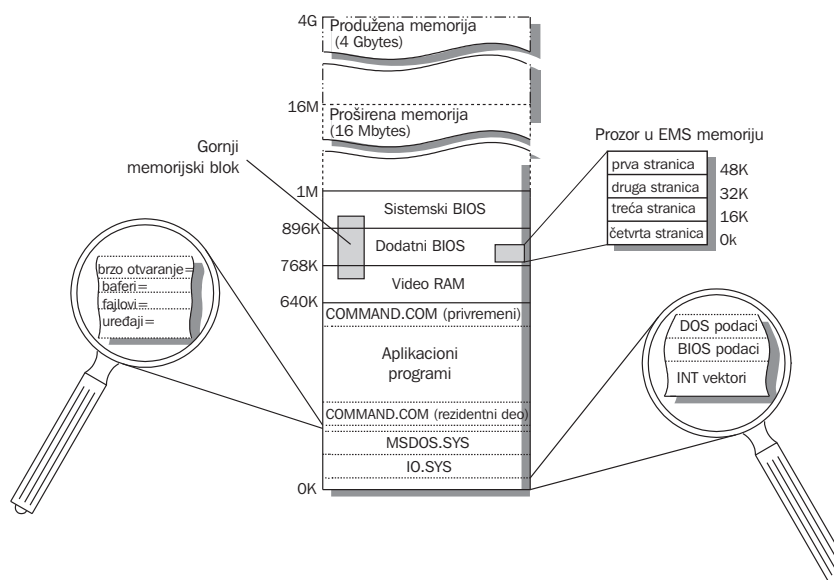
4G
Produžena memorija
(4 Gbytes)

16M
Proširena memorija
(16 Mbytes)

Gornji memorijski blok

Prozor u EMS memoriju

| prva stranica | 48K |
|---|---|
| druga stranica | 32K |
| treća stranica | 16K |
| četvrta stranica | 0k |

1M
Sistemski BIOS
896K
Dodatni BIOS
768K
Video RAM
640K
COMMAND.COM (privremeni)
Aplikacioni programi
COMMAND.COM (rezidentni deo)
MSDOS.SYS
IO.SYS
0K

brzo otvaranje=
baferi=
fajlovi=
uređaji=

DOS podaci
BIOS podaci
INT vektori